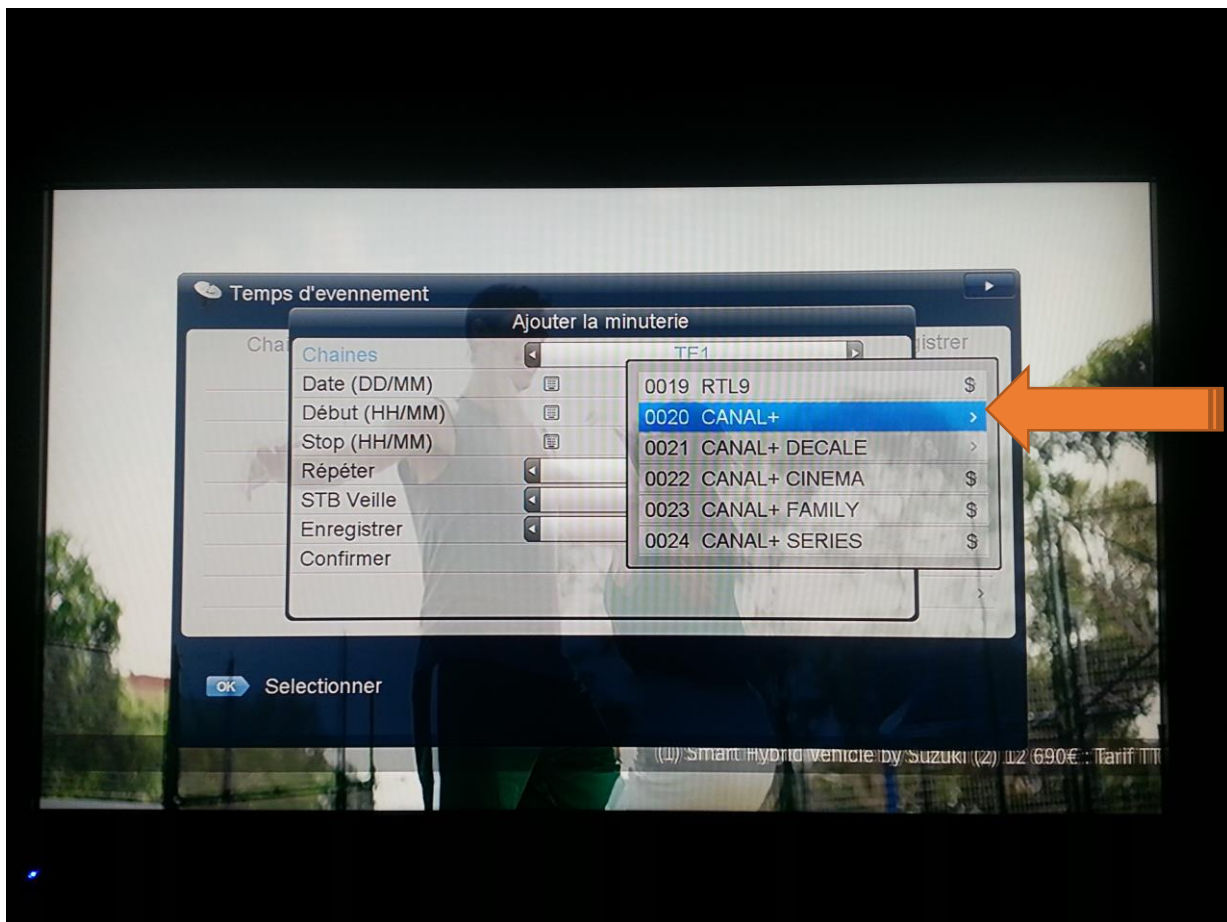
Temps d'evennement

Cha

istrer

Ajouter la minuterie

Chaines TF1

Date (DD/MM)

Début (HH/MM)

Stop (HH/MM)

Répéter

STB Veille

Enregistrer

Confirmer

0019 RTL9 $

0020 CANAL+ >

0021 CANAL+ DECALE >

0022 CANAL+ CINEMA $

0023 CANAL+ FAMILY $

0024 CANAL+ SERIES $

OK Selectionner

(1) Smart Hybrid Vehicle by Suzuki (2) 12 690€ : Tarif T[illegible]